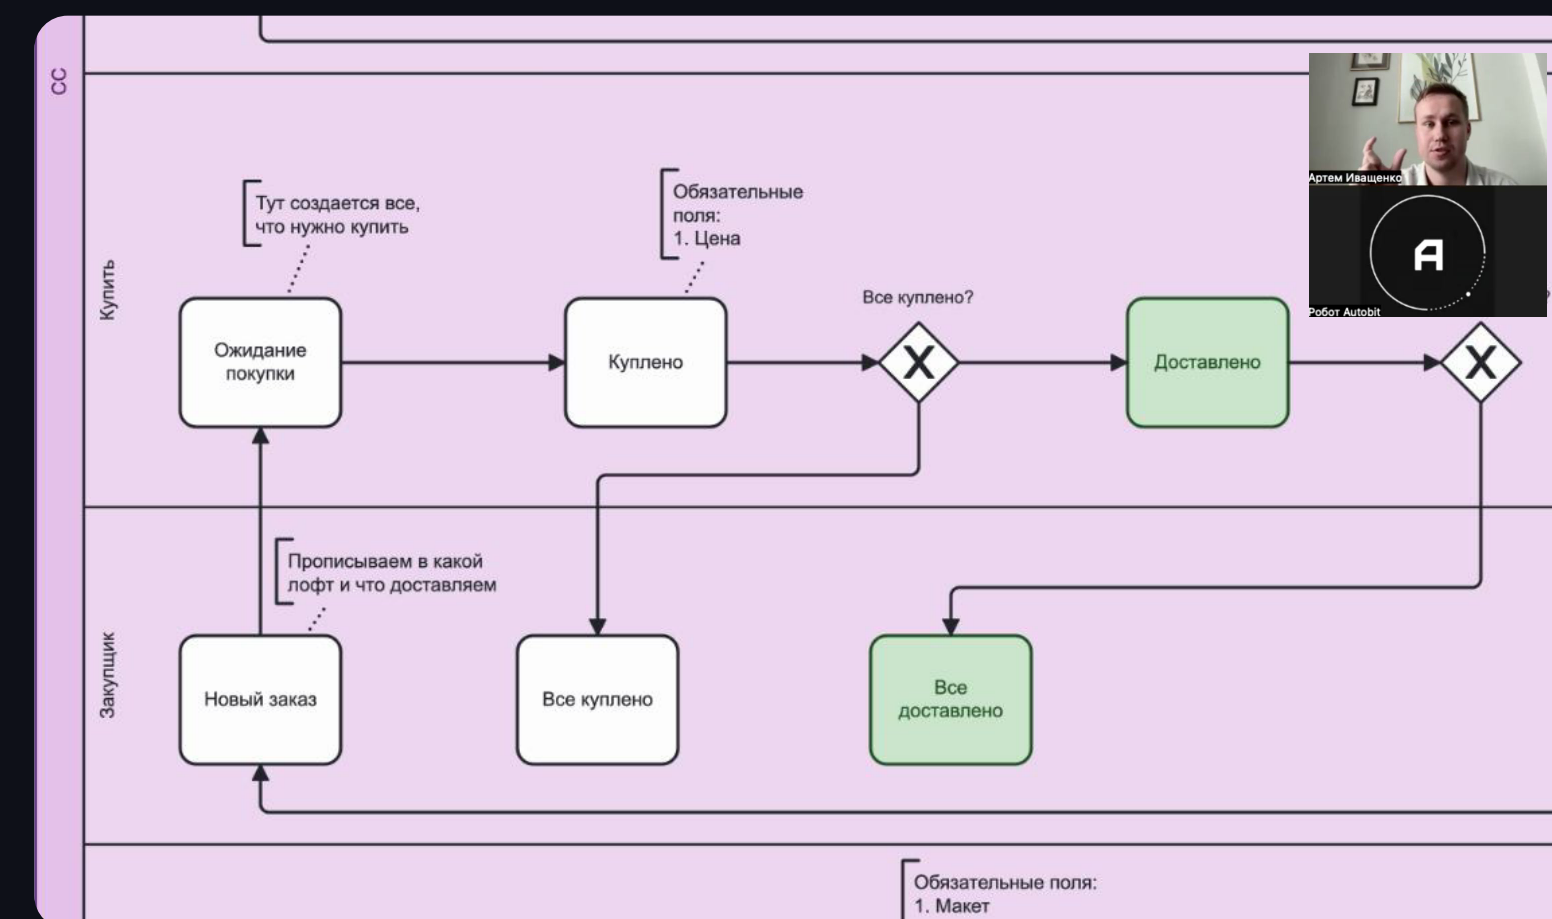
СС

Купить

Тут создается все, что нужно купить

Обязательные поля:
1. Цена

Ожидание покупки

Куплено

Все куплено?

Доставлено

Артем Иващенко

Робот Autobit

Закупщик

Прописываем в какой лофт и что доставляем

Новый заказ

Все куплено

Все доставлено

Обязательные поля:
1. Макет